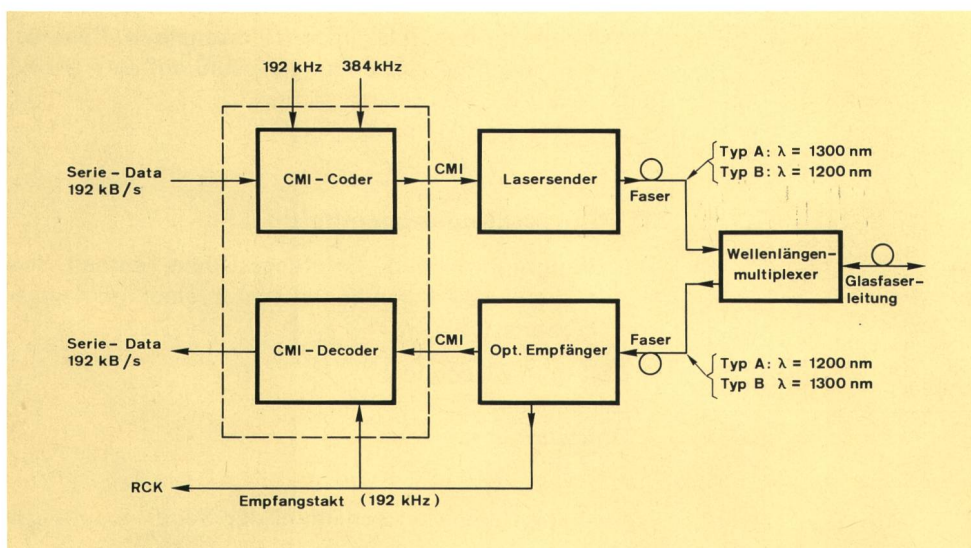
192 kHz
384 kHz

Serie - Data
192 kB/s

CMI - Coder

CMI

Lasersender

Faser

Typ A: $\lambda$ = 1300 nm
Typ B: $\lambda$ = 1200 nm

Wellenlängen-multiplexer

Glasfaser-leitung

Serie- Data
192 kB/s

CMI - Decoder

CMI

Opt. Empfänger

Faser

Typ A: $\lambda$ = 1200 nm
Typ B $\lambda$ = 1300 nm

RCK

Empfangstakt (192 kHz)